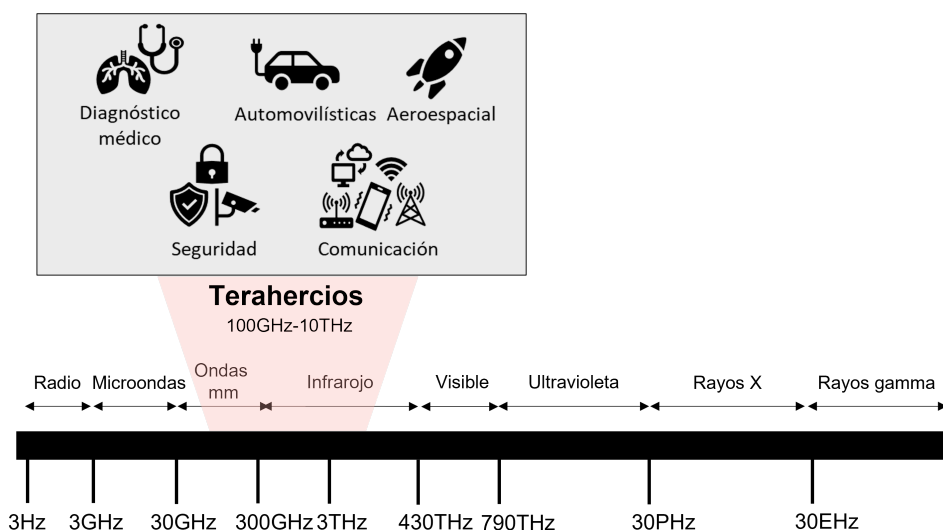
Diagnóstico médico

Automovilísticas

Aeroespacial

Seguridad

Comunicación

**Terahercios**
100GHz-10THz

Radio

Microondas

Ondas mm

Infrarojo

Visible

Ultravioleta

Rayos X

Rayos gamma

3Hz 3GHz 30GHz 300GHz 3THz 430THz 790THz 30PHz 30EHz